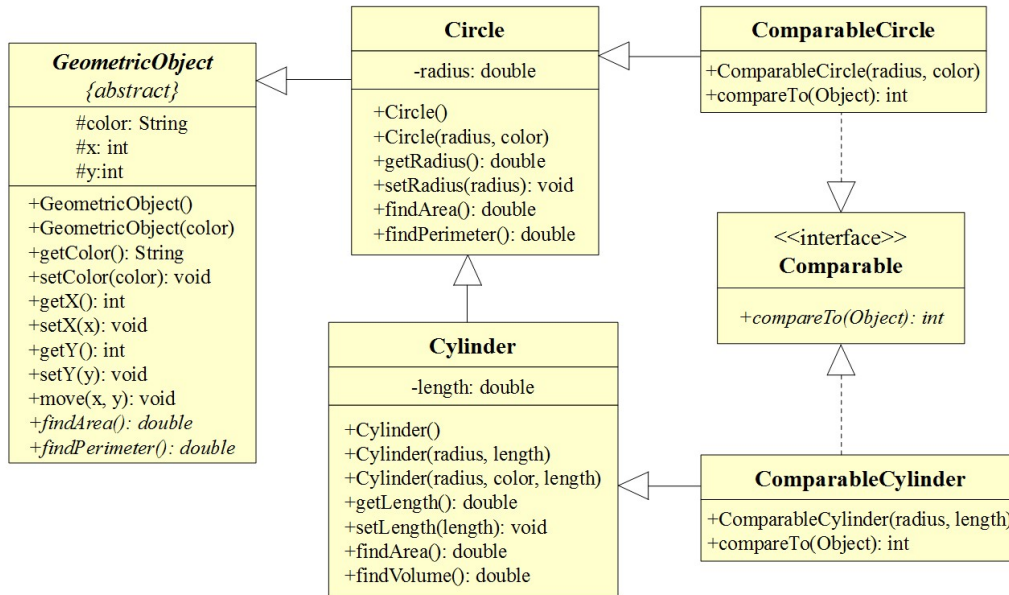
GeometricObject
{abstract}

#color: String
#x: int
#y:int

+GeometricObject()
+GeometricObject(color)
+getColor(): String
+setColor(color): void
+getX(): int
+setX(x): void
+getY(): int
+setY(y): void
+move(x, y): void
+findArea(): double
+findPerimeter(): double

Circle

-radius: double

+Circle()
+Circle(radius, color)
+getRadius(): double
+setRadius(radius): void
+findArea(): double
+findPerimeter(): double

ComparableCircle

+ComparableCircle(radius, color)
+compareTo(Object): int

<<interface>>
Comparable

+compareTo(Object): int

Cylinder

-length: double

+Cylinder()
+Cylinder(radius, length)
+Cylinder(radius, color, length)
+getLength(): double
+setLength(length): void
+findArea(): double
+findVolume(): double

ComparableCylinder

+ComparableCylinder(radius, length)
+compareTo(Object): int